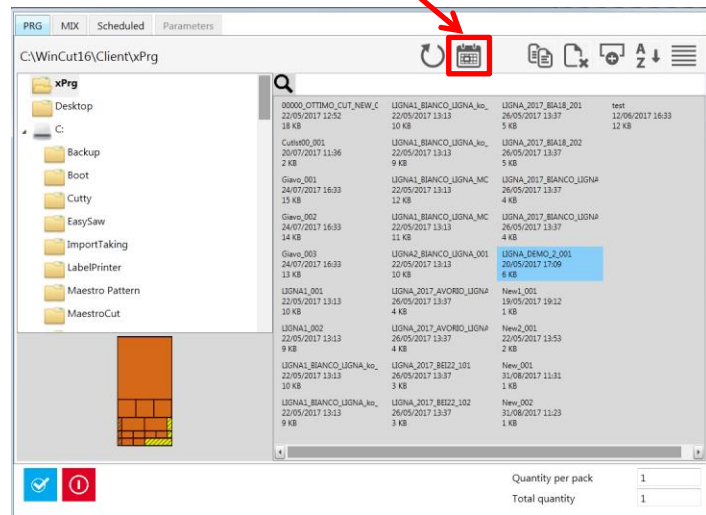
PRG MIX Scheduled Parameters

C:\WinCut16\Client\xPrg

xPrg
Desktop
C:
Backup
Boot
Cutty
EasySaw
ImportTaking
LabelPrinter
Maestro Pattern
MaestroCut

00000_OTTIMO_CUT_NEW_C
22/05/2017 12:52
18 KB

Cutlist00_001
20/07/2017 11:36
2 KB

Giavo_001
24/07/2017 16:33
15 KB

Giavo_002
24/07/2017 16:33
14 KB

Giavo_003
24/07/2017 16:33
13 KB

LIGNA1_001
22/05/2017 13:13
10 KB

LIGNA1_002
22/05/2017 13:13
9 KB

LIGNA1_BIANCO_LIGNA_ko_
22/05/2017 13:13
10 KB

LIGNA1_BIANCO_LIGNA_ko_
22/05/2017 13:13
9 KB

LIGNA1_BIANCO_LIGNA_ko_
22/05/2017 13:13
10 KB

LIGNA1_BIANCO_LIGNA_ko_
22/05/2017 13:13
9 KB

LIGNA1_BIANCO_LIGNA_MC
22/05/2017 13:13
12 KB

LIGNA1_BIANCO_LIGNA_MC
22/05/2017 13:13
11 KB

LIGNA2_BIANCO_LIGNA_001
22/05/2017 13:13
10 KB

LIGNA_2017_AVORIO_LIGNA
26/05/2017 13:37
4 KB

LIGNA_2017_AVORIO_LIGNA
26/05/2017 13:37
4 KB

LIGNA_2017_BEI22_101
26/05/2017 13:37
3 KB

LIGNA_2017_BEI22_102
26/05/2017 13:37
3 KB

LIGNA_2017_BIA18_201
26/05/2017 13:37
5 KB

LIGNA_2017_BIA18_202
26/05/2017 13:37
5 KB

LIGNA_2017_BIANCO_LIGNA
26/05/2017 13:37
4 KB

LIGNA_2017_BIANCO_LIGNA
26/05/2017 13:37
4 KB

LIGNA_DEMO_2_001
20/05/2017 17:09
6 KB

New1_001
19/05/2017 19:12
1 KB

New2_001
22/05/2017 13:53
2 KB

New_001
31/08/2017 11:31
1 KB

New_002
31/08/2017 11:23
1 KB

test
12/06/2017 16:33
12 KB

Quantity per pack 1
Total quantity 1